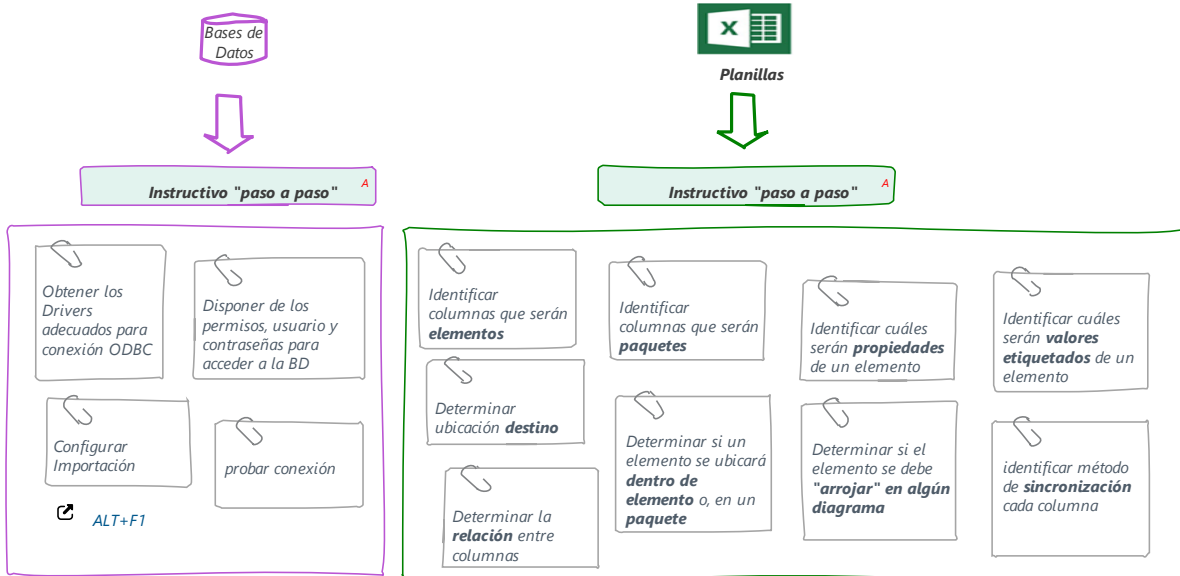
Bases de Datos

Planillas

Instructivo "paso a paso" A

Instructivo "paso a paso" A

Obtener los Drivers adecuados para conexión ODBC

Disponer de los permisos, usuario y contraseñas para acceder a la BD

Configurar Importación

probar conexión

ALT+F1

Identificar columnas que serán **elementos**

Determinar ubicación **destino**

Determinar la **relación** entre columnas

Identificar columnas que serán **paquetes**

Determinar si un elemento se ubicará **dentro de elemento** o, en un **paquete**

Identificar cuáles serán **propiedades** de un elemento

Determinar si el elemento se debe **"arrojar" en algún diagrama**

Identificar cuáles serán **valores etiquetados** de un elemento

identificar método de **sincronización** cada columna